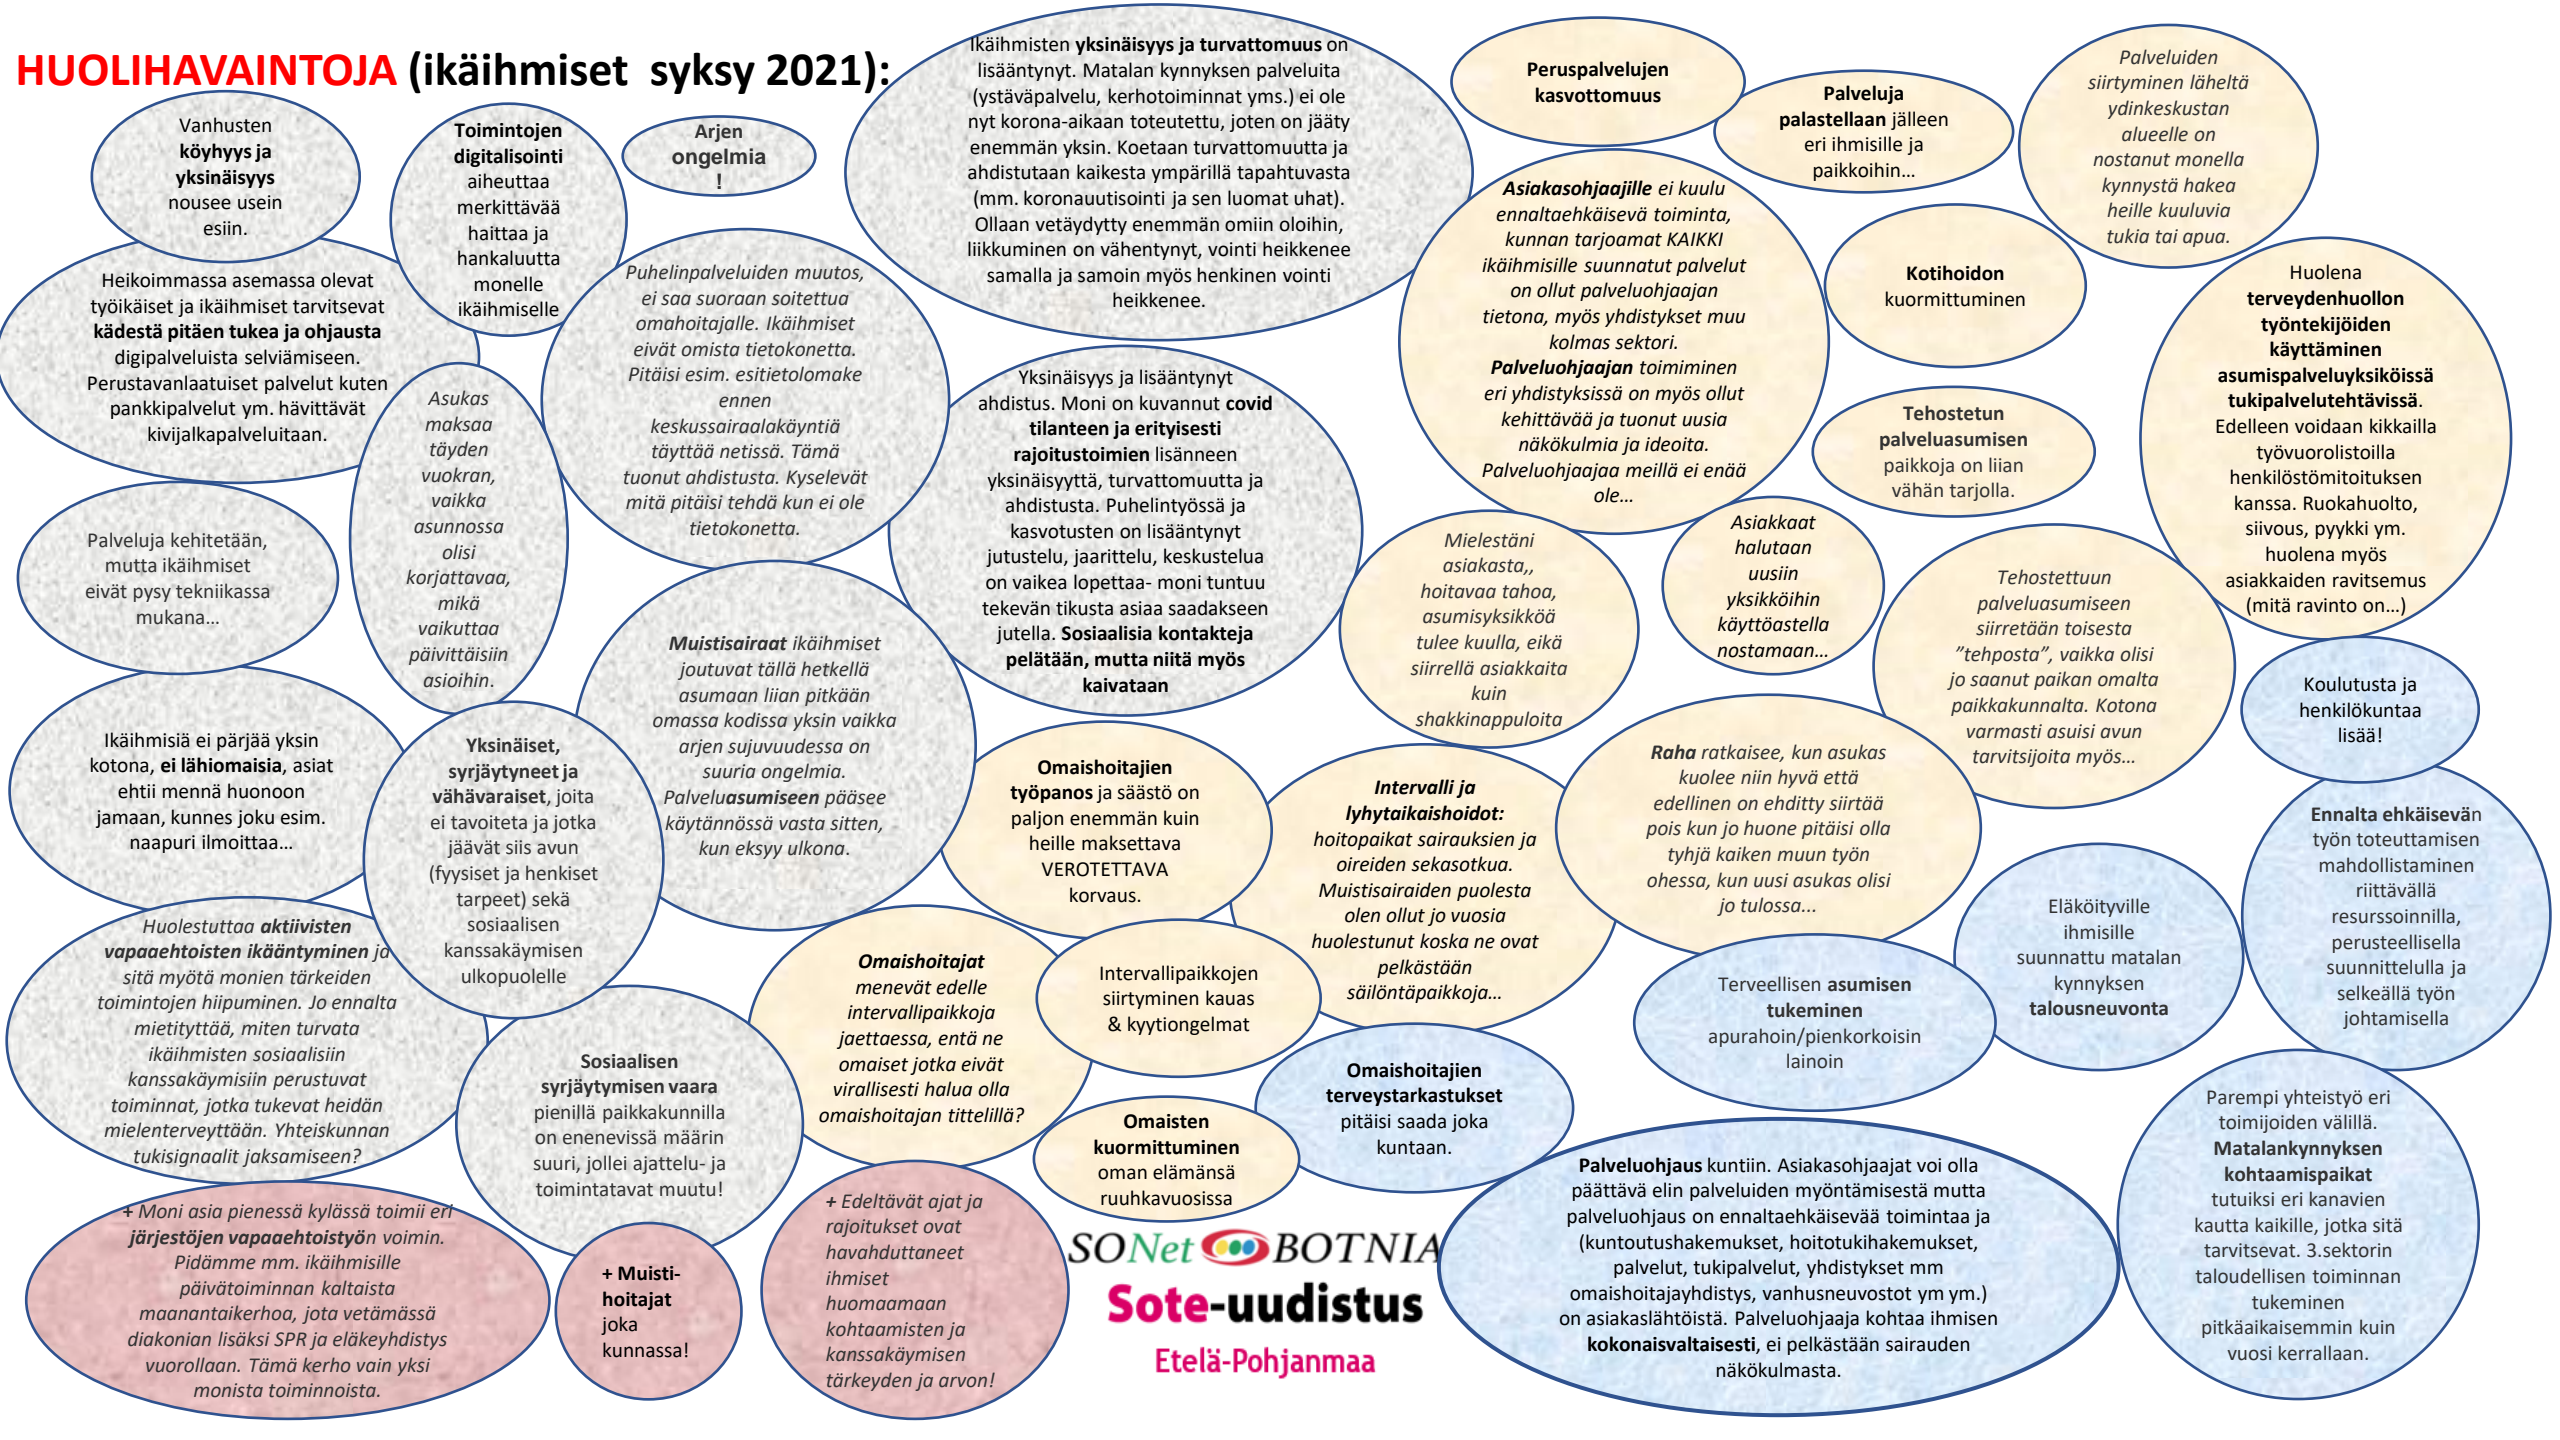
HUOLIHAVAINTOJA (ikäihmiset syksy 2021):

Vanhusten köyhyys ja yksinäisyys nousee usein esiin.

Toimintojen digitalisointi aiheuttaa merkittävää haittaa ja hankaluutta monelle ikäihmiselle

Arjen ongelmia !

Ikäihmisten yksinäisyys ja turvattomuus on lisääntynyt. Matalan kynnyksen palveluita (ystäväpalvelu, kerhotoiminnat yms.) ei ole nyt korona-aikaan toteutettu, joten on jääty enemmän yksin. Koetaan turvattomuutta ja ahdistutaan kaikesta ympärillä tapahtuvasta (mm. koronauutisointi ja sen luomat uhat). Ollaan vetäydytty enemmän omiin oloihin, liikkuminen on vähentynyt, vointi heikkenee samalla ja samoin myös henkinen vointi heikkenee.

Peruspalvelujen kasvottomuus

Palveluja palastellaan jälleen eri ihmisille ja paikkoihin…

Palveluiden siirtyminen läheltä ydinkeskustan alueelle on nostanut monella kynnystä hakea heille kuuluvia tukia tai apua.

Heikoimmassa asemassa olevat työikäiset ja ikäihmiset tarvitsevat kädestä pitäen tukea ja ohjausta digipalveluista selviämiseen. Perustavanlaatuiset palvelut kuten pankkipalvelut ym. hävittävät kivijalkapalveluitaan.

Puhelinpalveluiden muutos, ei saa suoraan soitettua omahoitajalle. Ikäihmiset eivät omista tietokonetta. Pitäisi esim. esitietolomake ennen keskussairaalakäyntiä täyttää netissä. Tämä tuonut ahdistusta. Kyselevät mitä pitäisi tehdä kun ei ole tietokonetta.

Asiakasohjaajille ei kuulu ennaltaehkäisevä toiminta, kunnan tarjoamat KAIKKI ikäihmisille suunnatut palvelut on ollut palveluohjaajan tietona, myös yhdistykset muu kolmas sektori. Palveluohjaajan toimiminen eri yhdistyksissä on myös ollut kehittävää ja tuonut uusia näkökulmia ja ideoita. Palveluohjaajaa meillä ei enää ole…

Kotihoidon kuormittuminen

Huolena terveydenhuollon työntekijöiden käyttäminen asumispalveluyksiköissä tukipalvelutehtävissä. Edelleen voidaan kikkailla työvuorolistoilla henkilöstömitoituksen kanssa. Ruokahuolto, siivous, pyykki ym. huolena myös asiakkaiden ravitsemus (mitä ravinto on…)

Asukas maksaa täyden vuokran, vaikka asunnossa olisi korjattavaa, mikä vaikuttaa päivittäisiin asioihin.

Yksinäisyys ja lisääntynyt ahdistus. Moni on kuvannut covid tilanteen ja erityisesti rajoitustoimien lisänneen yksinäisyyttä, turvattomuutta ja ahdistusta. Puhelintyössä ja kasvotusten on lisääntynyt jutustelu, jaarittelu, keskustelua on vaikea lopettaa- moni tuntuu tekevän tikusta asiaa saadakseen jutella. Sosiaalisia kontakteja pelätään, mutta niitä myös kaivataan

Tehostetun palveluasumisen paikkoja on liian vähän tarjolla.

Palveluja kehitetään, mutta ikäihmiset eivät pysy tekniikassa mukana…

Mielestäni asiakasta,, hoitavaa tahoa, asumisyksikköä tulee kuulla, eikä siirrellä asiakkaita kuin shakkinappuloita

Asiakkaat halutaan uusiin yksiköihin käyttöastella nostamaan…

Tehostettuun palveluasumiseen siirretään toisesta ”tehposta”, vaikka olisi jo saanut paikan omalta paikkakunnalta. Kotona varmasti asuisi avun tarvitsijoita myös…

Muistisairaat ikäihmiset joutuvat tällä hetkellä asumaan liian pitkään omassa kodissa yksin vaikka arjen sujuvuudessa on suuria ongelmia. Palveluasumiseen pääsee käytännössä vasta sitten, kun eksyy ulkona.

Koulutusta ja henkilökuntaa lisää!

Ikäihmisiä ei pärjää yksin kotona, ei lähiomaisia, asiat ehtii mennä huonoon jamaan, kunnes joku esim. naapuri ilmoittaa…

Yksinäiset, syrjäytyneet ja vähävaraiset, joita ei tavoiteta ja jotka jäävät siis avun (fyysiset ja henkiset tarpeet) sekä sosiaalisen kanssakäymisen ulkopuolelle

Omaishoitajien työpanos ja säästö on paljon enemmän kuin heille maksettava VEROTETTAVA korvaus.

Intervalli ja lyhytaikaishoidot: hoitopaikat sairauksien ja oireiden sekasotkua. Muistisairaiden puolesta olen ollut jo vuosia huolestunut koska ne ovat pelkästään säilöntäpaikkoja…

Raha ratkaisee, kun asukas kuolee niin hyvä että edellinen on ehditty siirtää pois kun jo huone pitäisi olla tyhjä kaiken muun työn ohessa, kun uusi asukas olisi jo tulossa…

Ennalta ehkäisevän työn toteuttamisen mahdollistaminen riittävällä resurssoinnilla, perusteellisella suunnittelulla ja selkeällä työn johtamisella

Huolestuttaa aktiivisten vapaaehtoisten ikääntyminen ja sitä myötä monien tärkeiden toimintojen hiipuminen. Jo ennalta mietityttää, miten turvata ikäihmisten sosiaalisiin kanssakäymisiin perustuvat toiminnat, jotka tukevat heidän mielenterveyttään. Yhteiskunnan tukisignaalit jaksamiseen?

Omaishoitajat menevät edelle intervallipaikkoja jaettaessa, entä ne omaiset jotka eivät virallisesti halua olla omaishoitajan tittelillä?

Intervallipaikkojen siirtyminen kauas & kyytiongelmat

Eläköityville ihmisille suunnattu matalan kynnyksen talousneuvonta

Terveellisen asumisen tukeminen apurahoin/pienkorkoisin lainoin

Sosiaalisen syrjäytymisen vaara pienillä paikkakunnilla on enenevissä määrin suuri, jollei ajattelu- ja toimintatavat muutu!

Omaishoitajien terveystarkastukset pitäisi saada joka kuntaan.

Omaisten kuormittuminen oman elämänsä ruuhkavuosissa

Parempi yhteistyö eri toimijoiden välillä. Matalankynnyksen kohtaamispaikat tutuiksi eri kanavien kautta kaikille, jotka sitä tarvitsevat. 3.sektorin taloudellisen toiminnan tukeminen pitkäaikaisemmin kuin vuosi kerrallaan.

+ Moni asia pienessä kylässä toimii eri järjestöjen vapaaehtoistyön voimin. Pidämme mm. ikäihmisille päivätoiminnan kaltaista maanantaikerhoa, jota vetämässä diakonian lisäksi SPR ja eläkeyhdistys vuorollaan. Tämä kerho vain yksi monista toiminnoista.

+ Muisti-hoitajat joka kunnassa!

+ Edeltävät ajat ja rajoitukset ovat havahduttaneet ihmiset huomaamaan kohtaamisten ja kanssakäymisen tärkeyden ja arvon!

SONet BOTNIA
Sote-uudistus
Etelä-Pohjanmaa

Palveluohjaus kuntiin. Asiakasohjaajat voi olla päättävä elin palveluiden myöntämisestä mutta palveluohjaus on ennaltaehkäisevää toimintaa ja (kuntoutushakemukset, hoitotukihakemukset, palvelut, tukipalvelut, yhdistykset mm omaishoitajayhdistys, vanhusneuvostot ym ym.) on asiakaslähtöistä. Palveluohjaaja kohtaa ihmisen kokonaisvaltaisesti, ei pelkästään sairauden näkökulmasta.